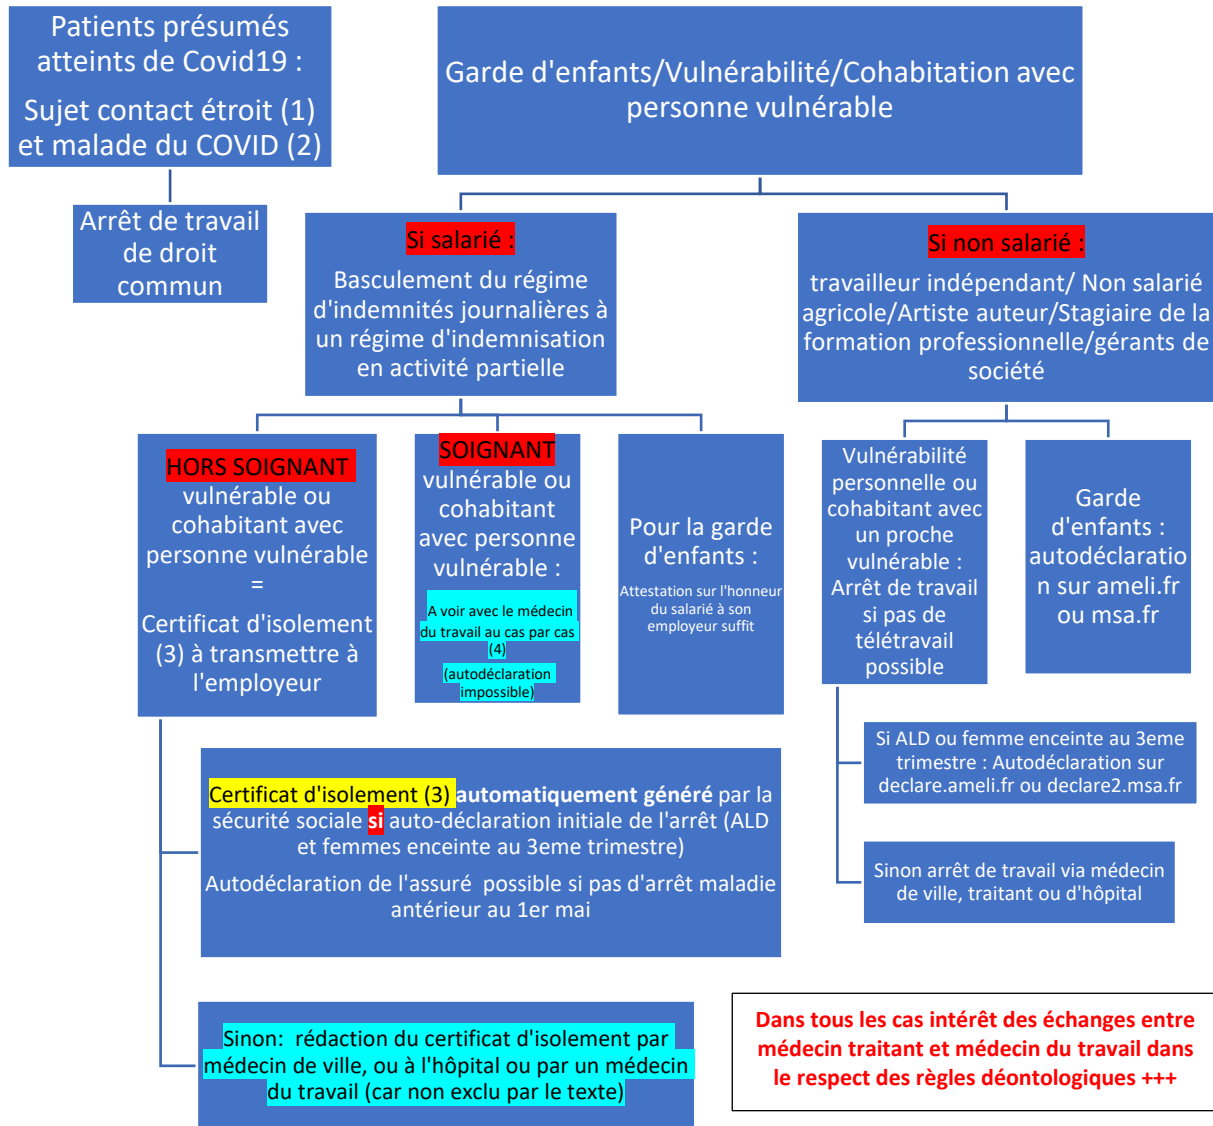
Patients présumés atteints de Covid19 :

Sujet contact étroit (1) et malade du COVID (2)

Arrêt de travail de droit commun

Garde d'enfants/Vulnérabilité/Cohabitation avec personne vulnérable

Si salarié :

Basculement du régime d'indemnités journalières à un régime d'indemnisation en activité partielle

Si non salarié :

travailleur indépendant/ Non salarié agricole/Artiste auteur/Stagiaire de la formation professionnelle/gérants de société

HORS SOIGNANT vulnérable ou cohabitant avec personne vulnérable
=
Certificat d'isolement (3) à transmettre à l'employeur

SOIGNANT vulnérable ou cohabitant avec personne vulnérable :

A voir avec le médecin du travail au cas par cas (4)

(autodéclaration impossible)

Pour la garde d'enfants :

Attestation sur l'honneur du salarié à son employeur suffit

Vulnérabilité personnelle ou cohabitant avec un proche vulnérable : Arrêt de travail si pas de télétravail possible

Garde d'enfants : autodéclaration sur ameli.fr ou msa.fr

Si ALD ou femme enceinte au 3eme trimestre : Autodéclaration sur declare.ameli.fr ou declare2.msa.fr

Sinon arrêt de travail via médecin de ville, traitant ou d'hôpital

Certificat d'isolement (3) automatiquement généré par la sécurité sociale si auto-déclaration initiale de l'arrêt (ALD et femmes enceinte au 3eme trimestre)

Autodéclaration de l'assuré possible si pas d'arrêt maladie antérieur au 1er mai

Sinon: rédaction du certificat d'isolement par médecin de ville, ou à l'hôpital ou par un médecin du travail (car non exclu par le texte)

Dans tous les cas intérêt des échanges entre médecin traitant et médecin du travail dans le respect des règles déontologiques +++